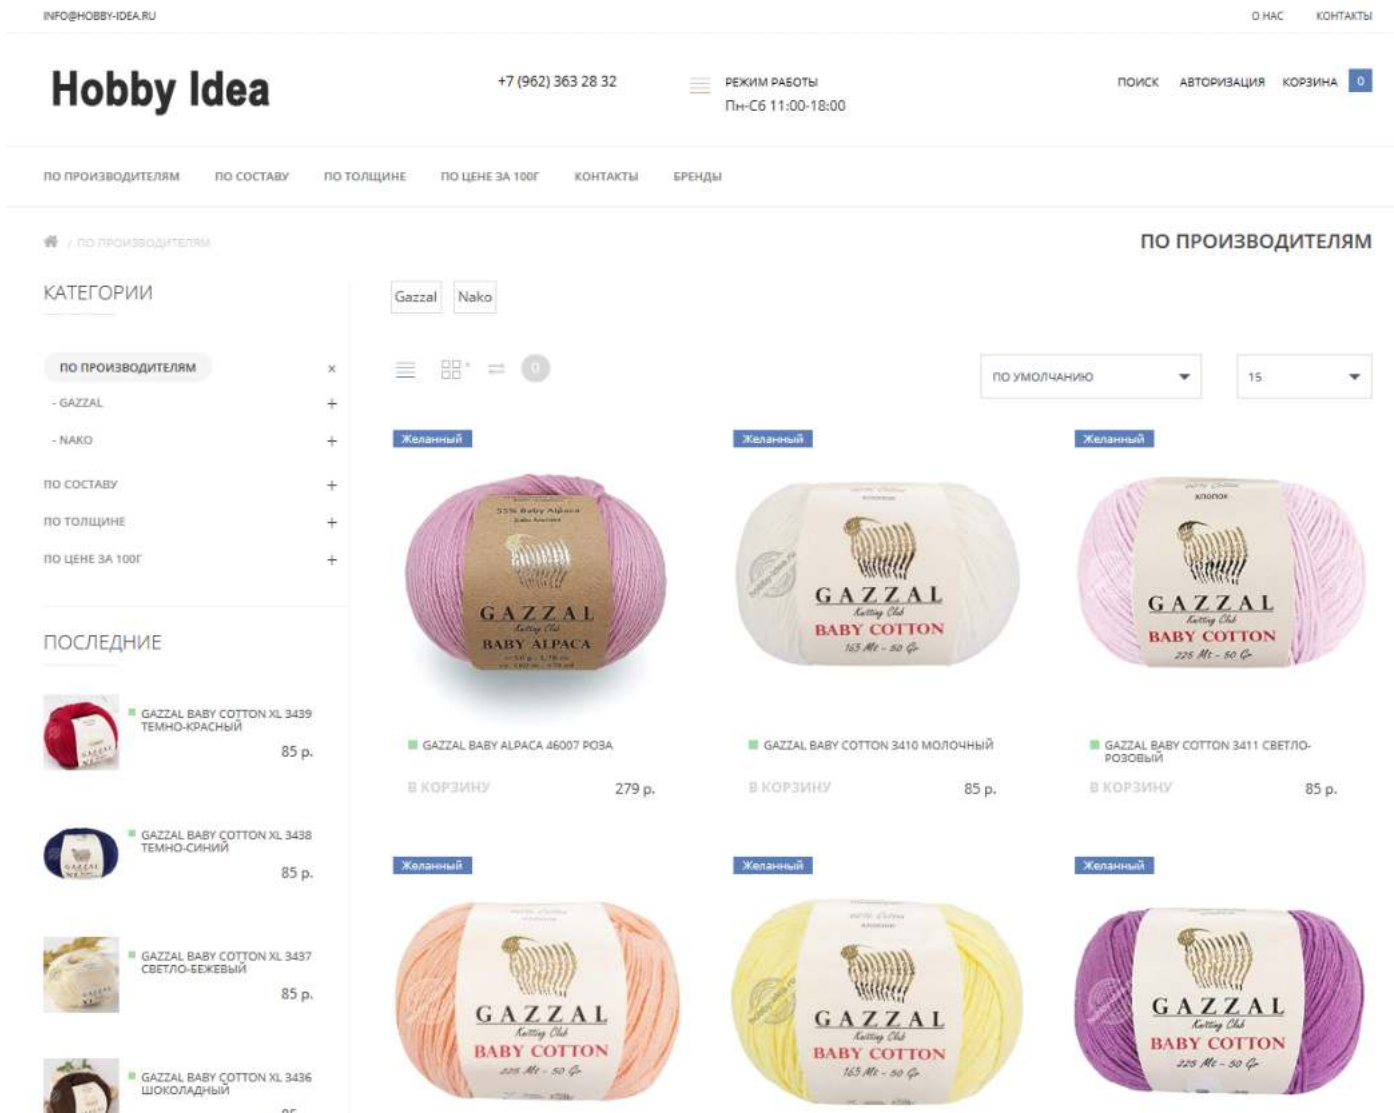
INFO@HOBBY-IDEA.RU

О НАС КОНТАКТЫ

Hobby Idea

+7 (962) 363 28 32

РЕЖИМ РАБОТЫ
Пн-Сб 11:00-18:00

ПОИСК АВТОРИЗАЦИЯ КОРЗИНА 0

ПО ПРОИЗВОДИТЕЛЯМ ПО СОСТАВУ ПО ТОЛЩИНЕ ПО ЦЕНЕ ЗА 100Г КОНТАКТЫ БРЕНДЫ

/ ПО ПРОИЗВОДИТЕЛЯМ

ПО ПРОИЗВОДИТЕЛЯМ

КАТЕГОРИИ

ПО ПРОИЗВОДИТЕЛЯМ ×
- GAZZAL +
- NAKO +
ПО СОСТАВУ +
ПО ТОЛЩИНЕ +
ПО ЦЕНЕ ЗА 100Г +

ПОСЛЕДНИЕ

GAZZAL BABY COTTON XL 3439 ТЕМНО-КРАСНЫЙ
85 р.

GAZZAL BABY COTTON XL 3438 ТЕМНО-СИНИЙ
85 р.

GAZZAL BABY COTTON XL 3437 СВЕТЛО-БЕЖЕВЫЙ
85 р.

GAZZAL BABY COTTON XL 3436 ШОКОЛАДНЫЙ
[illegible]

Gazzal Nako

0

ПО УМОЛЧАНИЮ

15

Желанный
55% Baby Alpaca
GAZZAL
Knitting Club
BABY ALPACA
GAZZAL BABY ALPACA 46007 РОЗА
В КОРЗИНУ 279 р.

Желанный
GAZZAL
Knitting Club
BABY COTTON
165 Mt - 50 Gr
GAZZAL BABY COTTON 3410 МОЛОЧНЫЙ
В КОРЗИНУ 85 р.

Желанный
хлопок
GAZZAL
Knitting Club
BABY COTTON
225 Mt - 50 Gr
GAZZAL BABY COTTON 3411 СВЕТЛО-РОЗОВЫЙ
В КОРЗИНУ 85 р.

Желанный
GAZZAL
Knitting Club
BABY COTTON
225 Mt - 50 Gr

Желанный
GAZZAL
Knitting Club
BABY COTTON
165 Mt - 50 Gr

Желанный
GAZZAL
Knitting Club
BABY COTTON
225 Mt - 50 Gr